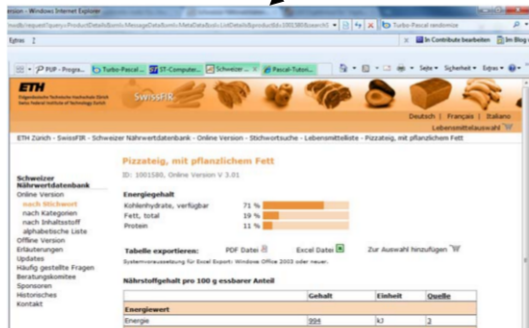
ersion - Windows Internet Explorer
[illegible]
Turbo-Pascal randomize
Extras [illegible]
In Contribute bearbeiten
Im Blog
PUP - Progra...
Turbo-Pascal ...
ST-Computer...
Schweizer ...
Pascal-Tutori...
Seite
Sicherheit
Extras
ETH
Eidgenössische Technische Hochschule Zürich
Swiss Federal Institute of Technology Zurich
SwissFIR
Deutsch | Français | Italiano
Lebensmittelauswahl
ETH Zürich - SwissFIR - Schweizer Nährwertdatenbank - Online Version - Stichwortsuche - Lebensmittelliste - Pizzateig, mit pflanzlichem Fett

Schweizer Nährwertdatenbank
Online Version
nach Stichwort
nach Kategorien
nach Inhaltsstoff
alphabetische Liste
Offline Version
Erläuterungen
Updates
Häufig gestellte Fragen
Beratungskomitee
Sponsoren
Historisches
Kontakt

Pizzateig, mit pflanzlichem Fett
ID: 1001580, Online Version V 3.01

Energiegehalt
Kohlenhydrate, verfügbar 71 %
Fett, total 19 %
Protein 11 %

Tabelle exportieren: PDF Datei Excel Datei Zur Auswahl hinzufügen
Systemvoraussetzung für Excel Export: Windows Office 2003 oder neuer.

Nährstoffgehalt pro 100 g essbarer Anteil

| | Gehalt | Einheit | Quelle |
|---|---|---|---|
| Energiewert | | | |
| Energie | 994 | kJ | 2 |